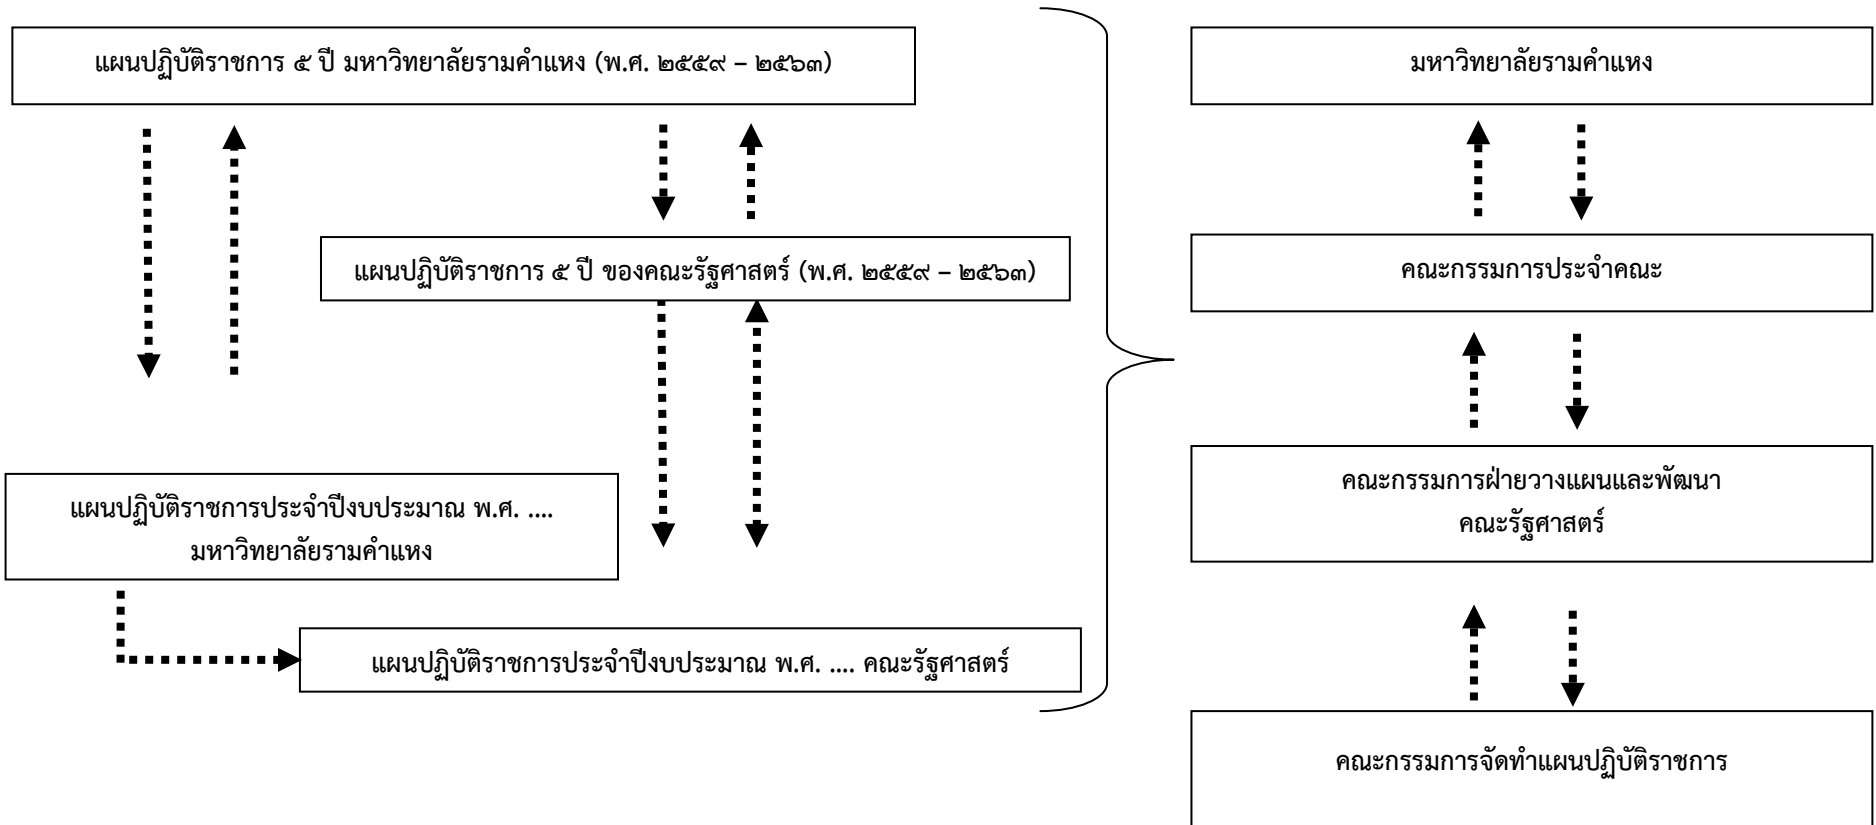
แผนปฏิบัติราชการ ๕ ปี มหาวิทยาลัยรามคำแหง (พ.ศ. ๒๕๕๙ – ๒๕๖๓)

แผนปฏิบัติราชการ ๕ ปี ของคณะรัฐศาสตร์ (พ.ศ. ๒๕๕๙ – ๒๕๖๓)

แผนปฏิบัติราชการประจำปีงบประมาณ พ.ศ. .... มหาวิทยาลัยรามคำแหง

แผนปฏิบัติราชการประจำปีงบประมาณ พ.ศ. .... คณะรัฐศาสตร์

มหาวิทยาลัยรามคำแหง

คณะกรรมการประจำคณะ

คณะกรรมการฝ่ายวางแผนและพัฒนา คณะรัฐศาสตร์

คณะกรรมการจัดทำแผนปฏิบัติราชการ